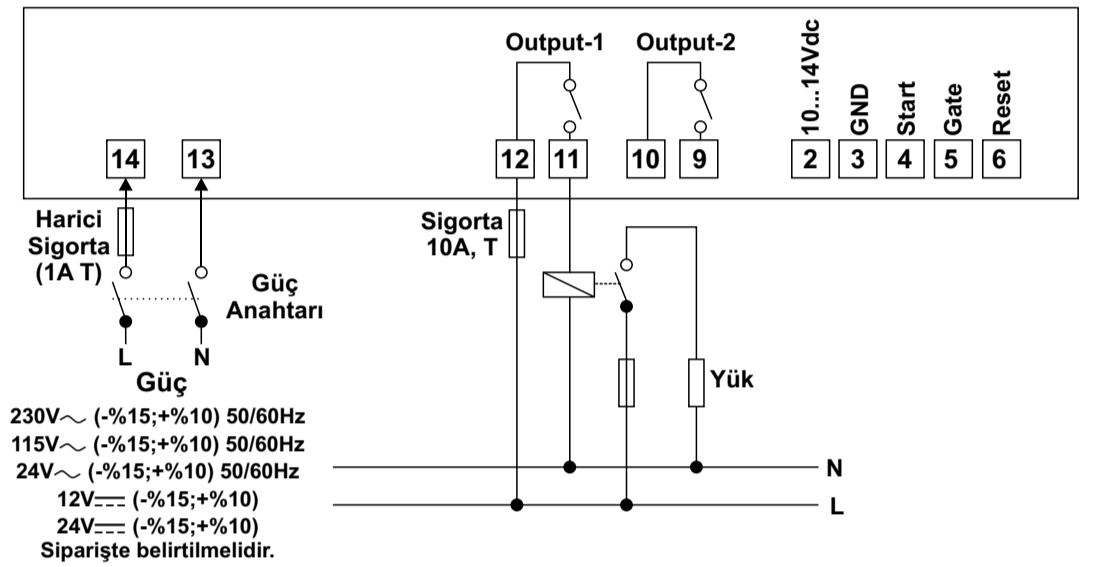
Output-1 Output-2

10...14Vdc GND Start Gate Reset

14 13 12 11 10 9 2 3 4 5 6

Harici Sigorta (1A T)

Güç Anahtarı

Sigorta 10A, T

Yük

L N

Güç

230V∼ (-%15;+%10) 50/60Hz
115V∼ (-%15;+%10) 50/60Hz
24V∼ (-%15;+%10) 50/60Hz
12V⎓ (-%15;+%10)
24V⎓ (-%15;+%10)
Siparişte belirtilmelidir.

N
L